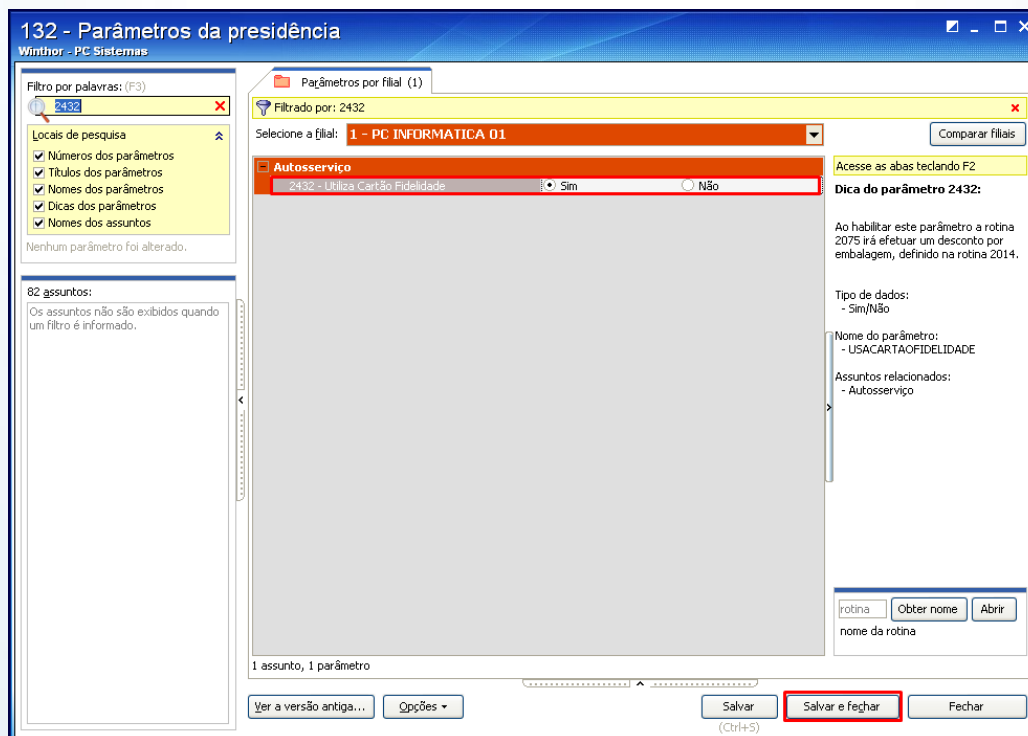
132 - Parâmetros da presidência
Winthor - PC Sistemas

Filtro por palavras: (F3)
2432

Locais de pesquisa
Números dos parâmetros
Títulos dos parâmetros
Nomes dos parâmetros
Dicas dos parâmetros
Nomes dos assuntos

Nenhum parâmetro foi alterado.

82 assuntos:
Os assuntos não são exibidos quando um filtro é informado.

Parâmetros por filial (1)
Filtrado por: 2432
Selecione a filial: 1 - PC INFORMATICA 01
Comparar filiais

Autosserviço
2432 - Utiliza Cartão Fidelidade
Sim
Não

Acesse as abas teclando F2
Dica do parâmetro 2432:

Ao habilitar este parâmetro a rotina 2075 irá efetuar um desconto por embalagem, definido na rotina 2014.

Tipo de dados:
- Sim/Não

Nome do parâmetro:
- USACARTAOFIDELIDADE

Assuntos relacionados:
- Autosserviço

rotina
Obter nome
Abrir
nome da rotina

1 assunto, 1 parâmetro

Ver a versão antiga...
Opções
Salvar
(Ctrl+S)
Salvar e fechar
Fechar